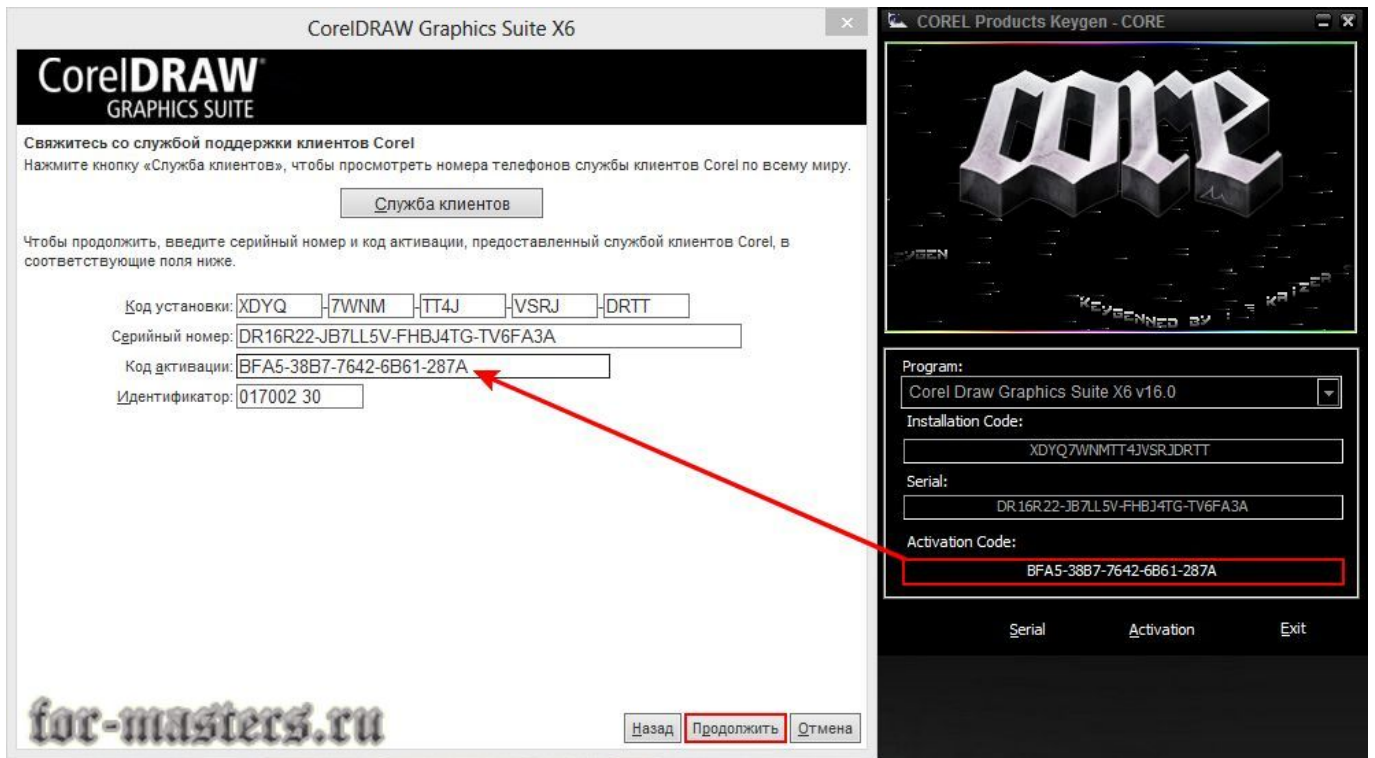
CorelDRAW Graphics Suite X6

CorelDRAW GRAPHICS SUITE

Свяжитесь со службой поддержки клиентов Corel
Нажмите кнопку «Служба клиентов», чтобы просмотреть номера телефонов службы клиентов Corel по всему миру.

Служба клиентов

Чтобы продолжить, введите серийный номер и код активации, предоставленный службой клиентов Corel, в соответствующие поля ниже.

Код установки: XDYQ -7WNM -TT4J -VSRJ -DRTT
Серийный номер: DR16R22-JB7LL5V-FHBJ4TG-TV6FA3A
Код активации: BFA5-38B7-7642-6B61-287A
Идентификатор: 017002 30

for-masters.ru

Назад Продолжить Отмена

COREL Products Keygen - CORE

CORE

KEYGEN

KEYGENNED BY KAIZER

Program:
Corel Draw Graphics Suite X6 v16.0
Installation Code:
XDYQ7WNMTT4JVSRJDRTT
Serial:
DR16R22-JB7LL5V-FHBJ4TG-TV6FA3A
Activation Code:
BFA5-38B7-7642-6B61-287A

Serial Activation Exit